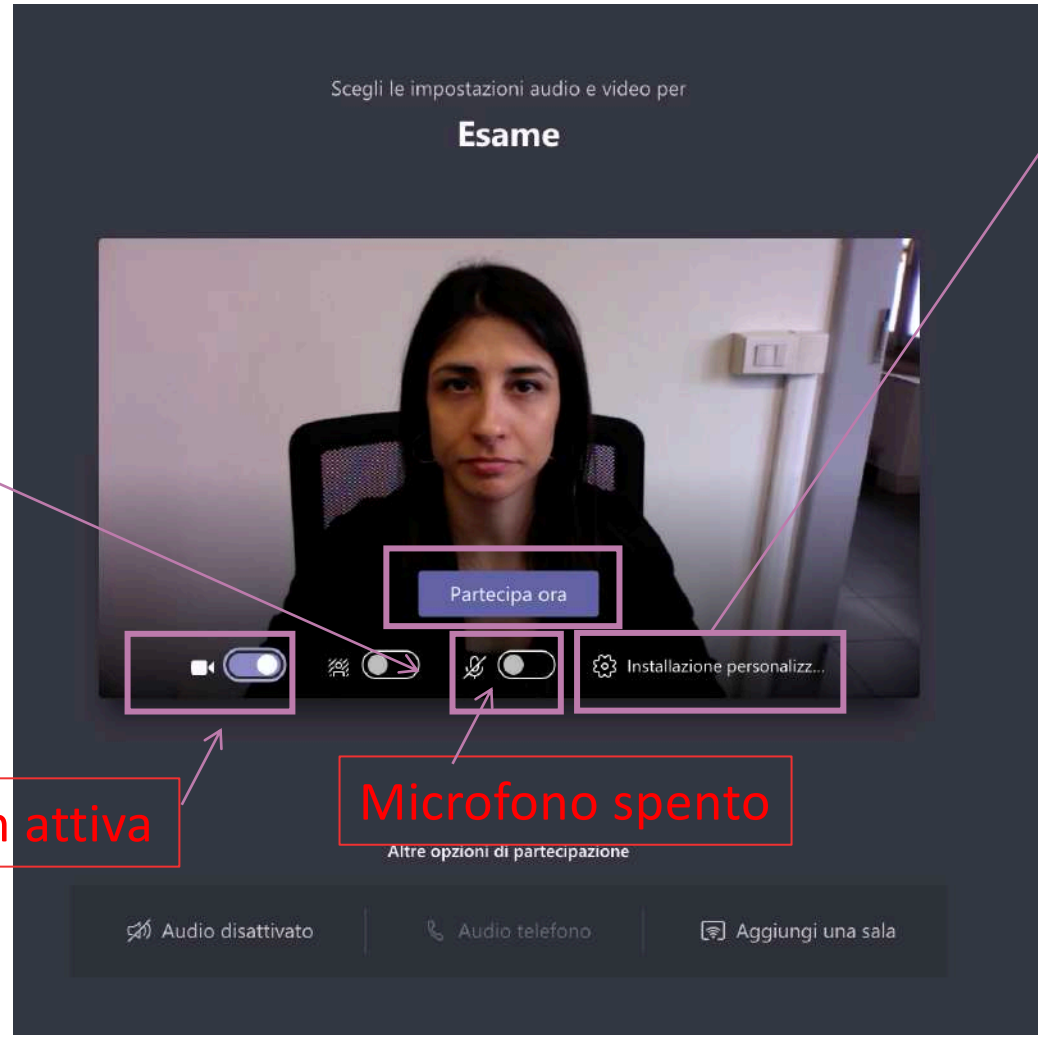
Scegli le impostazioni audio e video per

Esame

Partecipa ora

Installazione personalizz...

n attiva

Microfono spento

Altre opzioni di partecipazione

Audio disattivato

Audio telefono

Aggiungi una sala